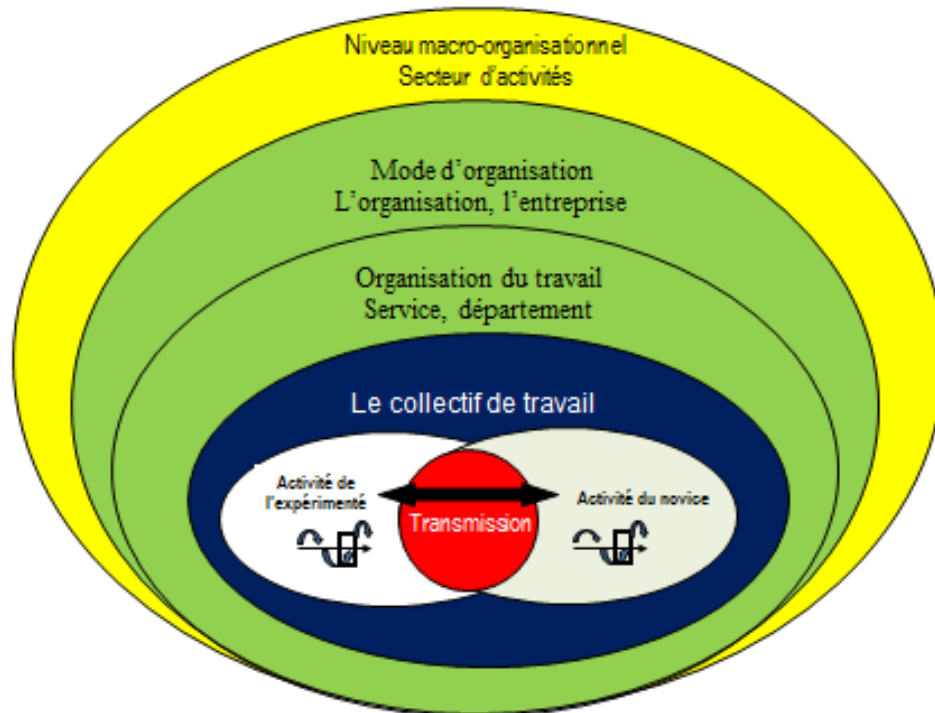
Niveau macro-organisationnel
Secteur d'activités

Mode d'organisation
L'organisation, l'entreprise

Organisation du travail
Service, département

Le collectif de travail

Activité de l'expérimenté

Transmission

Activité du novice